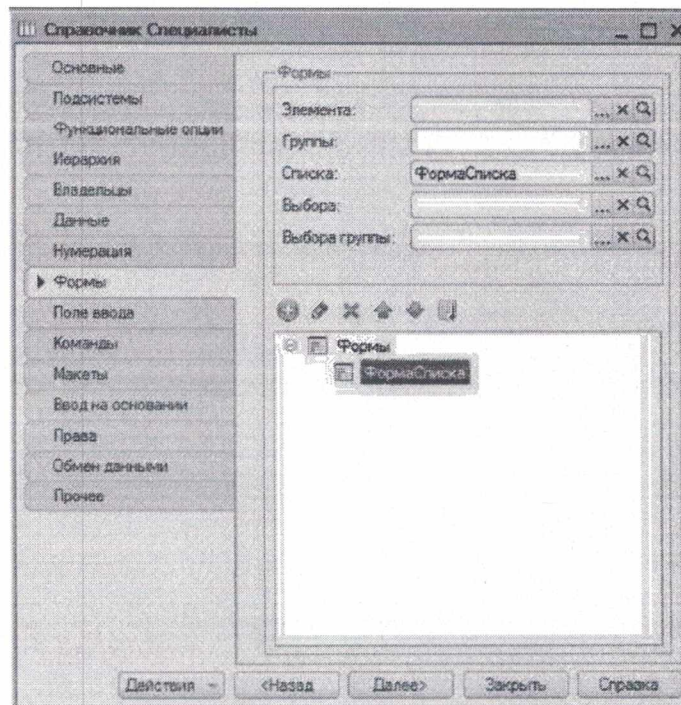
Справочник Специалисты

Основные
Подсистемы
Функциональные опции
Иерархия
Владельцы
Данные
Нумерация
Формы
Поле ввода
Команды
Макеты
Ввод на основании
Права
Обмен данными
Прочее

Формы
Элемента:
Группы:
Списка: ФормаСписка
Выбора:
Выбора группы:

Формы
ФормаСписка

Действия
<Назад
Далее>
Закрыть
Справка